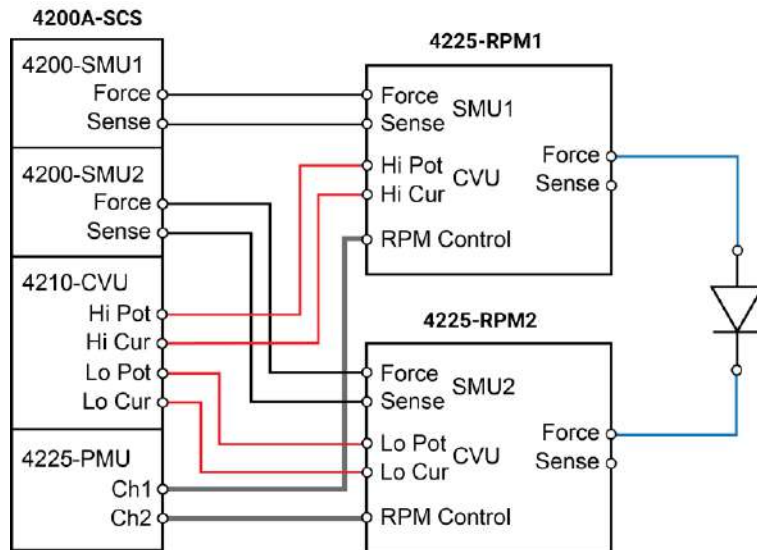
4200A-SCS

4200-SMU1
Force
Sense

4200-SMU2
Force
Sense

4210-CVU
Hi Pot
Hi Cur
Lo Pot
Lo Cur

4225-PMU
Ch1
Ch2

4225-RPM1
Force
Sense
SMU1
Hi Pot
Hi Cur
CVU
RPM Control
Force
Sense

4225-RPM2
Force
Sense
SMU2
Lo Pot
Lo Cur
CVU
RPM Control
Force
Sense